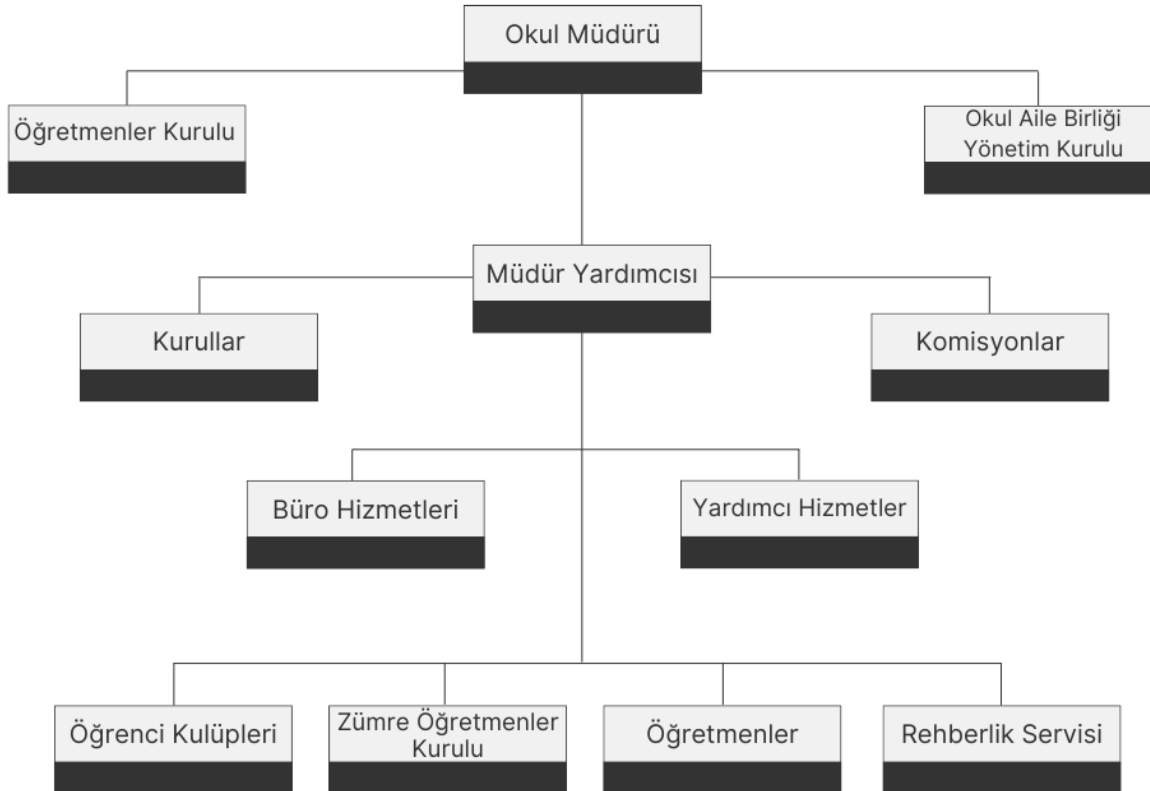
Okul Müdürü

Öğretmenler Kurulu

Okul Aile Birliği Yönetim Kurulu

Müdür Yardımcısı

Kurullar

Komisyonlar

Büro Hizmetleri

Yardımcı Hizmetler

Öğrenci Kulüpleri

Zümre Öğretmenler Kurulu

Öğretmenler

Rehberlik Servisi